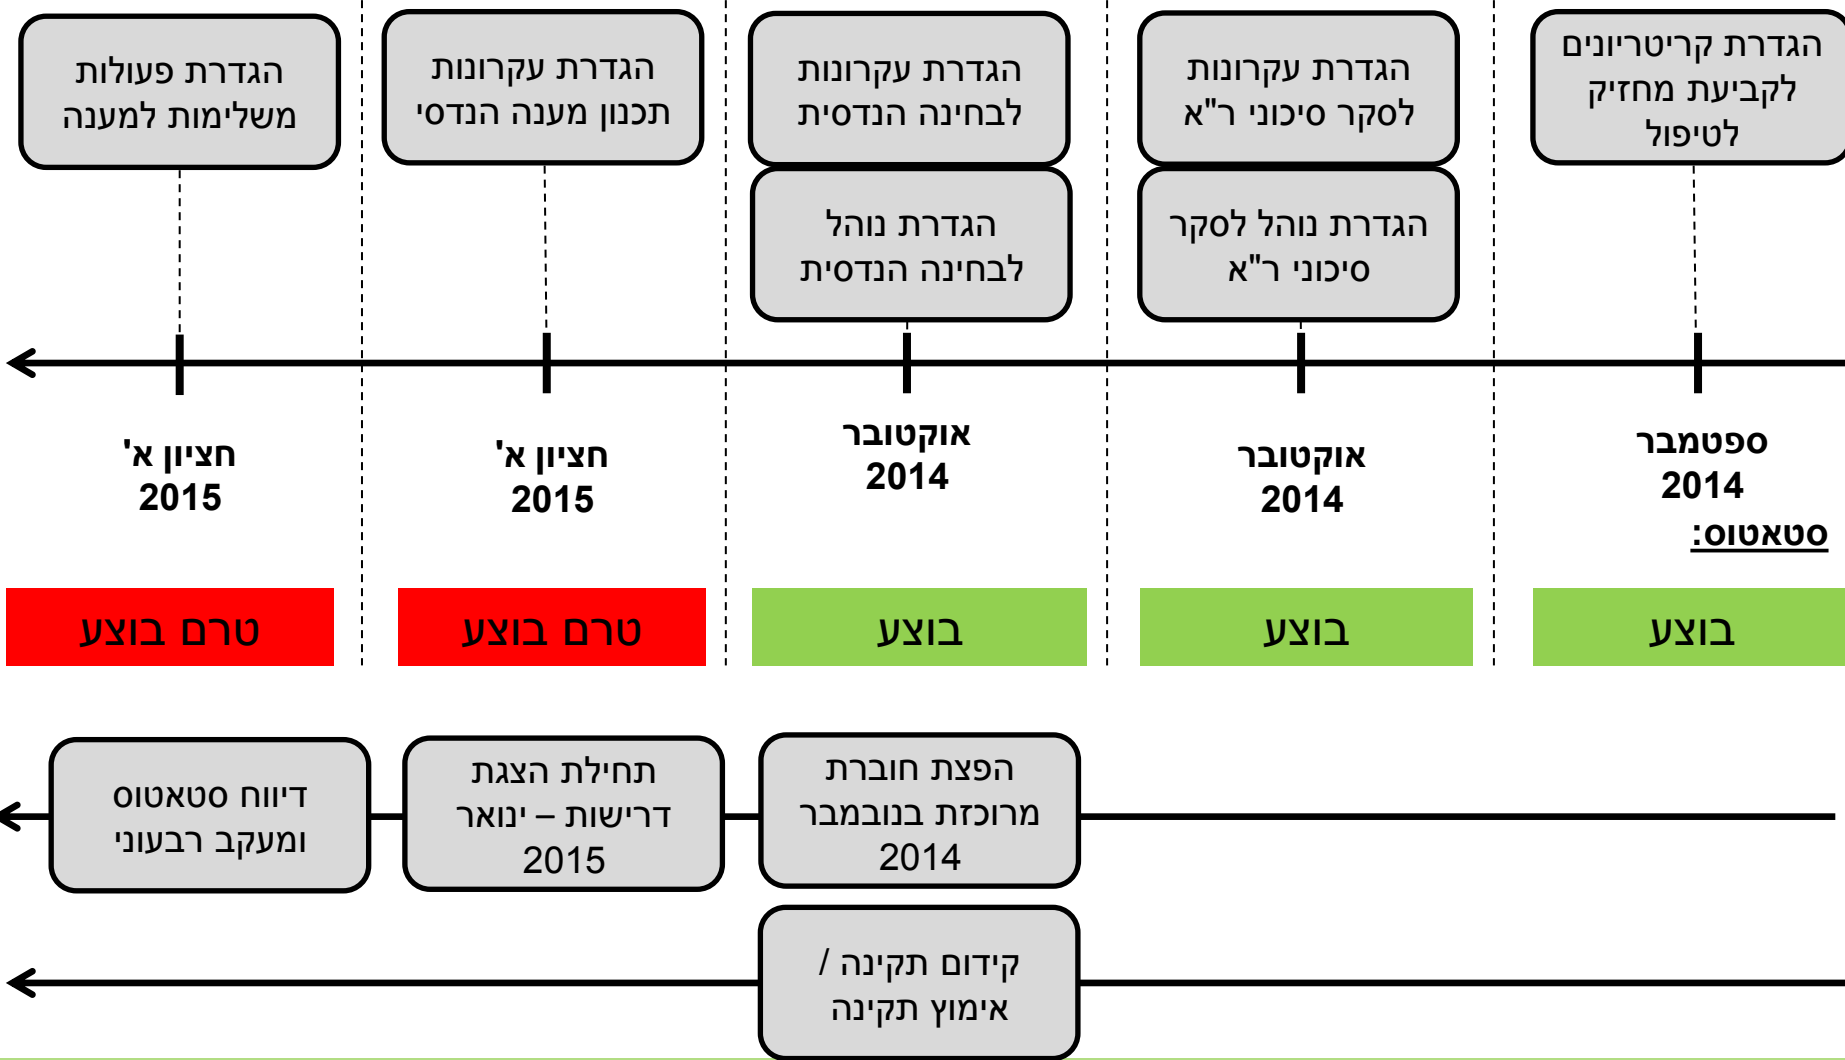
הגדרת קריטריונים לקביעת מחזיק לטיפול

הגדרת עקרונות לסקר סיכוני ר"א

הגדרת נוהל לסקר סיכוני ר"א

הגדרת עקרונות לבחינה הנדסית

הגדרת נוהל לבחינה הנדסית

הגדרת עקרונות תכנון מענה הנדסי

הגדרת פעולות משלימות למענה

ספטמבר 2014

אוקטובר 2014

אוקטובר 2014

חציון א' 2015

חציון א' 2015

סטאטוס:

בוצע

בוצע

בוצע

טרם בוצע

טרם בוצע

הפצת חוברת מרוכזת בנובמבר 2014

תחילת הצגת דרישות – ינואר 2015

דיווח סטאטוס ומעקב רבעוני

קידום תקינה / אימוץ תקינה